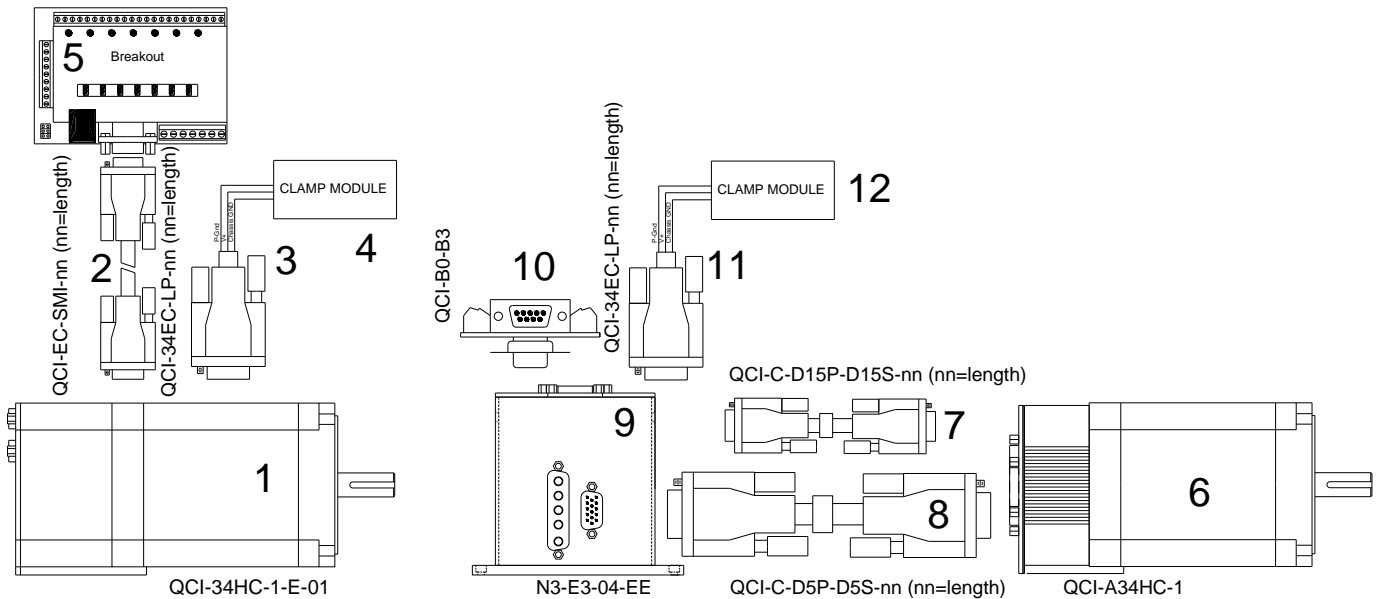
5
Breakout

QCI-EC-SMI-nn (nn=length)
2
QCI-34EC-LP-nn (nn=length)
CLAMP MODULE
P-Gnd
V+
Chassis GND
3
4

QCI-B0-B3
10
QCI-34EC-LP-nn (nn=length)
CLAMP MODULE
P-Gnd
V+
Chassis GND
11
12

QCI-C-D15P-D15S-nn (nn=length)
9
7
1
8
6

QCI-34HC-1-E-01
N3-E3-04-EE
QCI-C-D5P-D5S-nn (nn=length)
QCI-A34HC-1